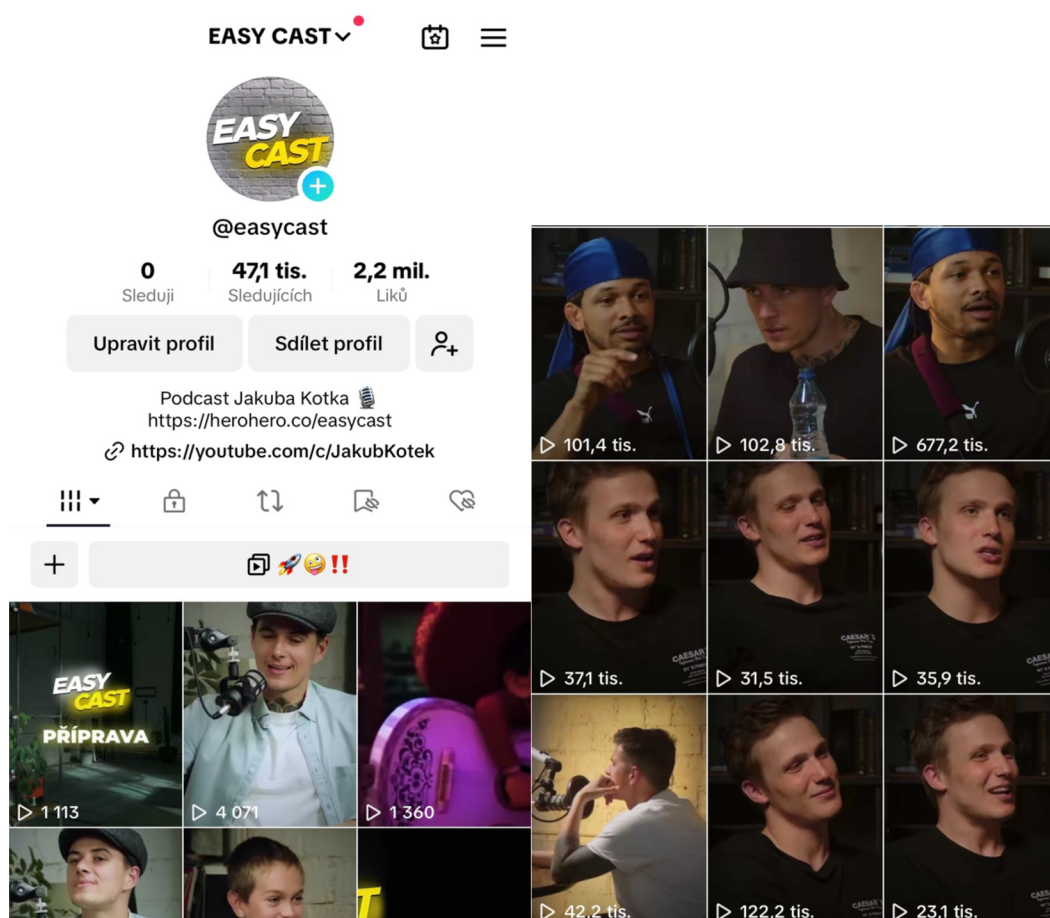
EASY CAST

EASY CAST

@easycast

| 0 | 47,1 tis. | 2,2 mil. |
|---|---|---|
| Sleduji | Sledujících | Liků |

Upravit profil
Sdílet profil

Podcast Jakuba Kotka 🎙️
https://herohero.co/easycast
https://youtube.com/c/JakubKotek

🚀🤪‼️

EASY CAST
PŘÍPRAVA
1 113
4 071
1 360

101,4 tis.
102,8 tis.
677,2 tis.
37,1 tis.
31,5 tis.
35,9 tis.
42,2 tis.
122,2 tis.
23,1 tis.